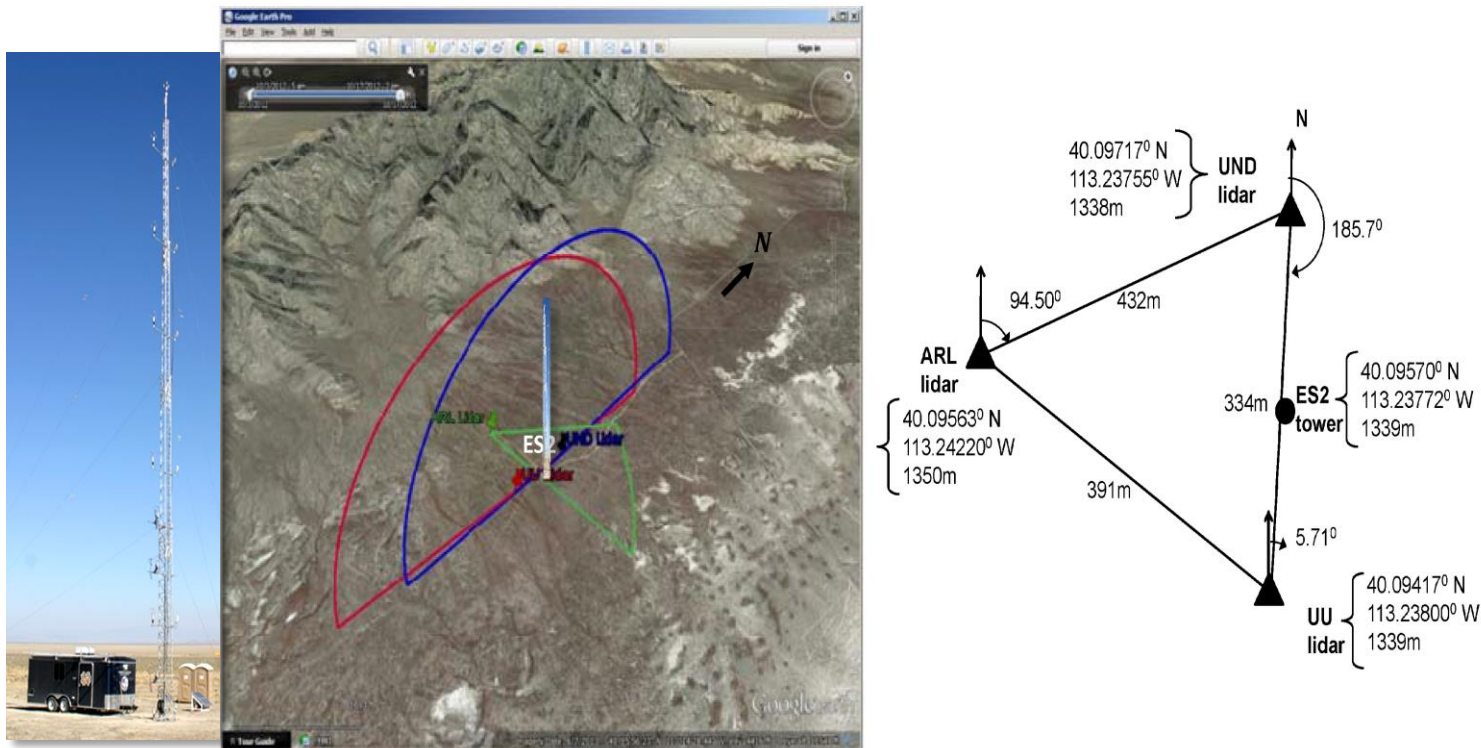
Google Earth Pro
File Edit View Tools Add Help
Sign in

N

ARL Lidar
ES2
UND Lidar
UU Lidar

Google

Tour Guide

N

40.09717$^0$ N
113.23755$^0$ W
1338m
UND lidar

185.7$^0$

94.50$^0$
432m

ARL lidar
40.09563$^0$ N
113.24220$^0$ W
1350m

334m
ES2 tower
40.09570$^0$ N
113.23772$^0$ W
1339m

391m

5.71$^0$

40.09417$^0$ N
113.23800$^0$ W
1339m
UU lidar